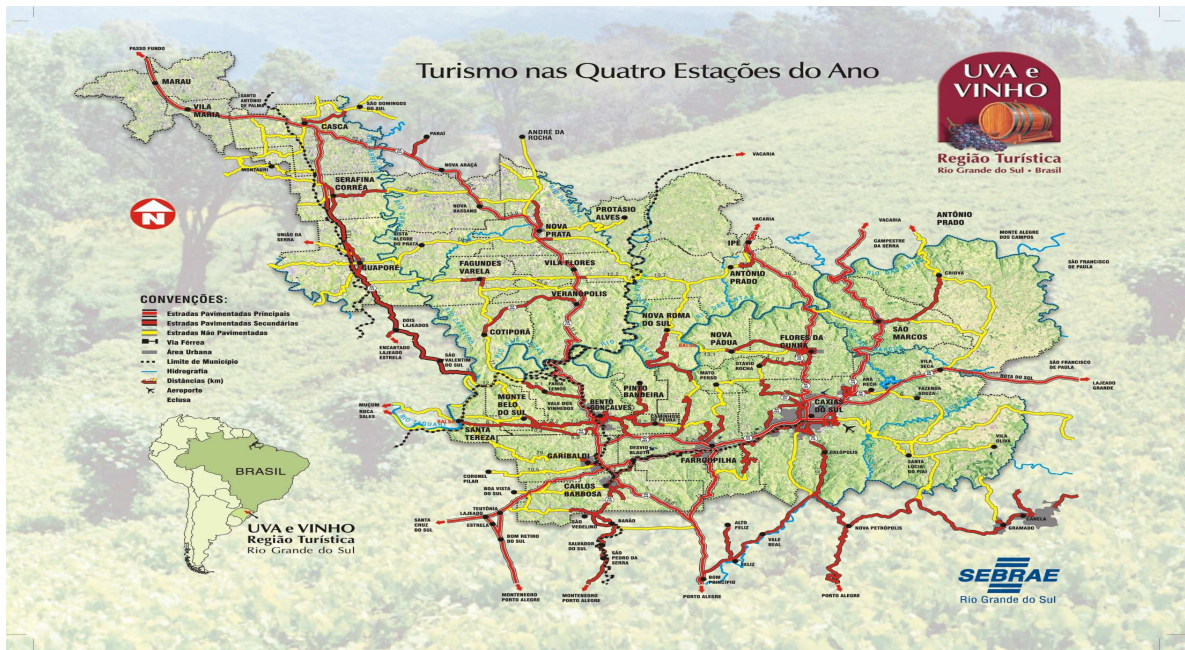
Turismo nas Quatro Estações do Ano

UVA e VINHO
Região Turística
Rio Grande do Sul • Brasil

N

CONVENÇÕES:
Estradas Pavimentadas Principais
Estradas Pavimentadas Secundárias
Estradas Não Pavimentadas
Via Férrea
Área Urbana
Limite de Município
Hidrografia
Distâncias (km)
Aeroporte
Eclusa

BRASIL

UVA e VINHO
Região Turística
Rio Grande do Sul

PASSO FUNDO
MARAU
VILA MARIA
SANTO ANTÔNIO DO PALMA
SÃO DOMINGOS DO SUL
CASCA
PARAÍ
ANDRÉ DA ROCHA
VACARIA
NOVA ARAÇÁ
MONTAURI
SERAFINA CORRÊA
NOVA BASSANO
PROTÁSIO ALVES
NOVA PRATA
UNIÃO DA SERRA
VISTA ALEGRE DO PRATA
GUAPORÉ
FAGUNDES VARELA
VILA FLORES
IPÊ
VACARIA
VACARIA
CAMPESTRE DA SERRA
ANTÔNIO PRADO
MONTE ALEGRE DOS CAMPOS
SÃO FRANCISCO DE PAULA
ANTÔNIO PRADO
CRIÚVA
VERANÓPOLIS
COTIPORÃ
DOIS LAJEADOS
NOVA ROMA DO SUL
NOVA PÁDUA
FLORES DA CUNHA
SÃO MARCOS
ENCANTADO LAJEADO ESTRELA
SÃO VALENTIM DO SUL
OTÁVIO ROCHA
VILA SECA
SÃO FRANCISCO DE PAULA
FARIA LEMOS
PINTO BANDEIRA
MATO PERSO
ANA RECH
ROTA DO SOL
LAJEADO GRANDE
MUÇUM
ROCA SALES
MONTE BELO DO SUL
VALE DOS VINHEDOS
BENTO GONÇALVES
CAXIAS DO SUL
FAZENDA SOUZA
SANTA TEREZA
VILA OLIVA
GARIBALDI
DESVIO BLAUTH
FARROUPILHA
GALÓPOLIS
SANTA LÚCIA DO PIAÍ
CORONEL PILAR
BOA VISTA DO SUL
CARLOS BARBOSA
TEUTÔNIA LAJEADO
ESTRELA
SANTA CRUZ DO SUL
SÃO VENDELINO
BARÃO
ALTO FELIZ
VALE REAL
NOVA PETRÓPOLIS
CANELA
GRAMADO
BOM RETIRO DO SUL
SALVADOR DO SUL
SÃO PEDRO DA SERRA
FELIZ
BOM PRINCÍPIO
MONTENEGRO PORTO ALEGRE
MONTENEGRO PORTO ALEGRE
PORTO ALEGRE
PORTO ALEGRE

SEBRAE
Rio Grande do Sul